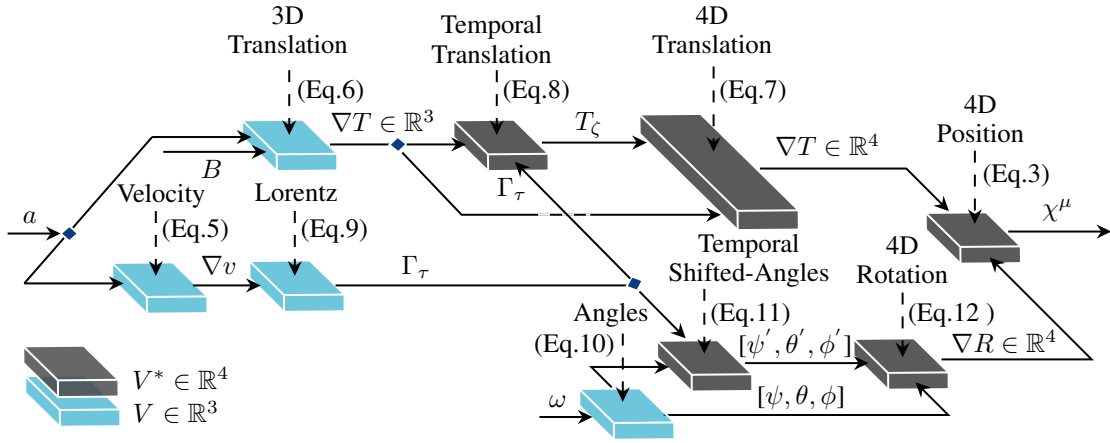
3D Translation
(Eq.6)
Temporal Translation
(Eq.8)
4D Translation
(Eq.7)
$\nabla T \in \mathbb{R}^3$
$T_\zeta$
$\nabla T \in \mathbb{R}^4$
4D Position
(Eq.3)
$B$
$\Gamma_\tau$
Velocity
Lorentz
$a$
(Eq.5)
(Eq.9)
$\chi^\mu$
$\nabla v$
$\Gamma_\tau$
Temporal Shifted-Angles
4D Rotation
Angles
(Eq.11)
(Eq.12 )
(Eq.10)
$[\psi^{'}, \theta^{'}, \phi^{'}]$
$\nabla R \in \mathbb{R}^4$
$V^* \in \mathbb{R}^4$
$V \in \mathbb{R}^3$
$\omega$
$[\psi, \theta, \phi]$